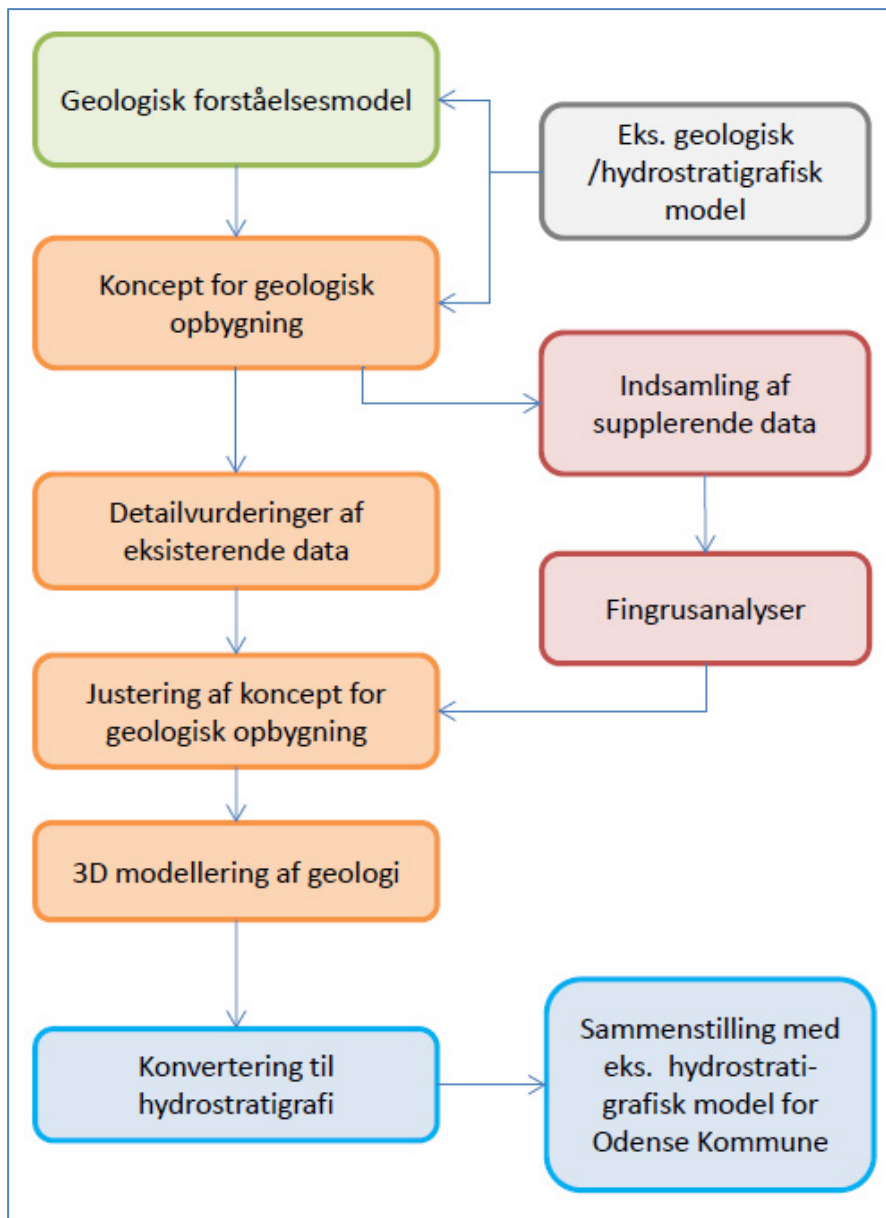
Geologisk forståelsesmodel

Eks. geologisk /hydrostratigrafisk model

Koncept for geologisk opbygning

Indsamling af supplerende data

Detailvurderinger af eksisterende data

Fingrusanalyser

Justering af koncept for geologisk opbygning

3D modellering af geologi

Konvertering til hydrostratigrafi

Sammenstilling med eks. hydrostratigrafisk model for Odense Kommune